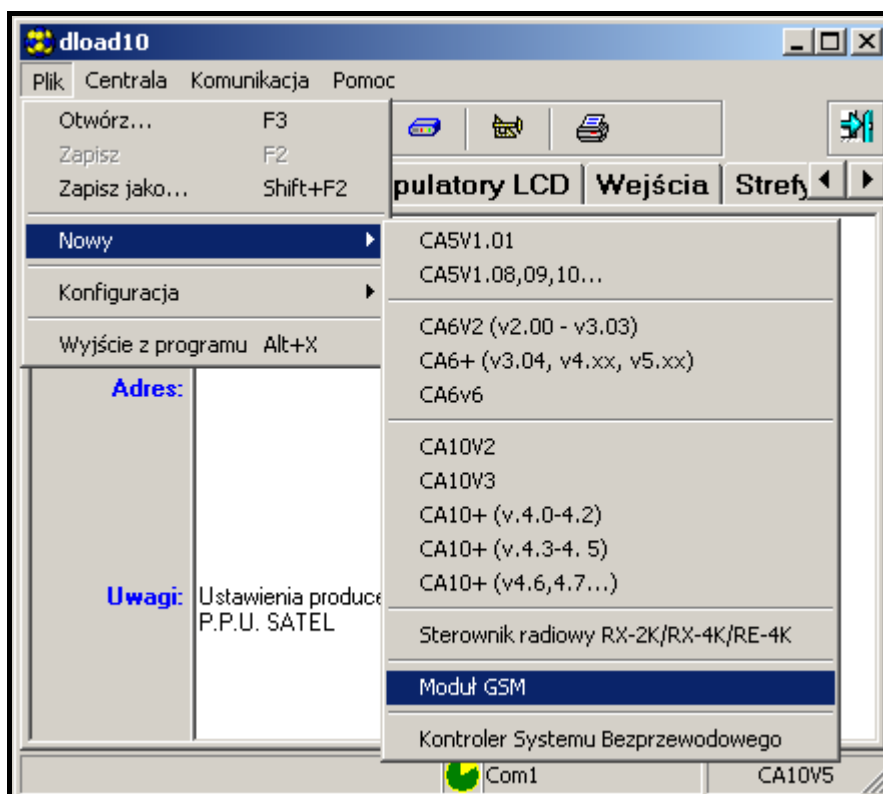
dload10

Plik Centrala Komunikacja Pomoc

Otwórz... F3
Zapisz F2
Zapisz jako... Shift+F2

Nowy

Konfiguracja

Wyjście z programu Alt+X

pulatory LCD | Wejścia | Strefy

CA5V1.01
CA5V1.08,09,10...

CA6V2 (v2.00 - v3.03)
CA6+ (v3.04, v4.xx, v5.xx)
CA6v6

CA10V2
CA10V3
CA10+ (v.4.0-4.2)
CA10+ (v.4.3-4. 5)
CA10+ (v4.6,4.7...)

Sterownik radiowy RX-2K/RX-4K/RE-4K

Moduł GSM

Kontroler Systemu Bezprzewodowego

Adres:

Uwagi: Ustawienia produce
P.P.U. SATEL

Com1

CA10V5